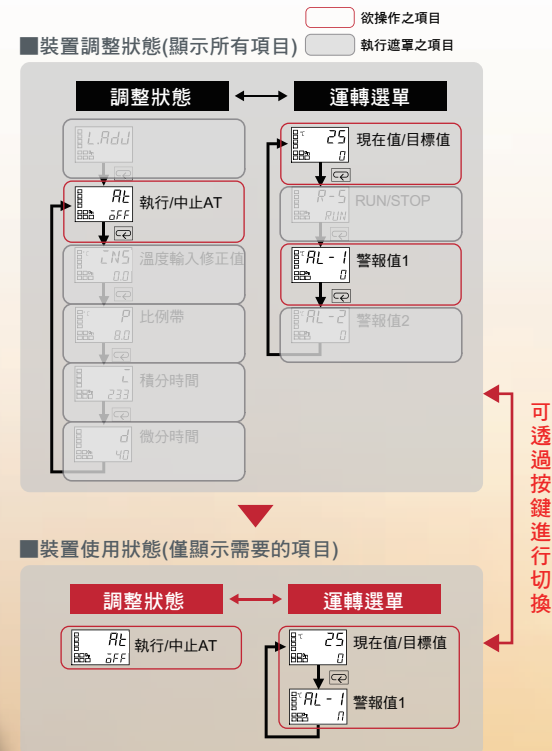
欲操作之項目
■裝置調整狀態(顯示所有項目)
執行遮罩之項目

調整狀態
運轉選單

L.AdJ

At
oFF
執行/中止AT

CNS
0.0
溫度輸入修正值

P
8.0
比例帶

I
233
積分時間

d
40
微分時間

25
0
現在值/目標值

R-S
RUN
RUN/STOP

AL-1
0
警報值1

AL-2
0
警報值2

可透過按鍵進行切換

■裝置使用狀態(僅顯示需要的項目)

調整狀態
運轉選單

At
oFF
執行/中止AT

25
0
現在值/目標值

AL-1
0
警報值1